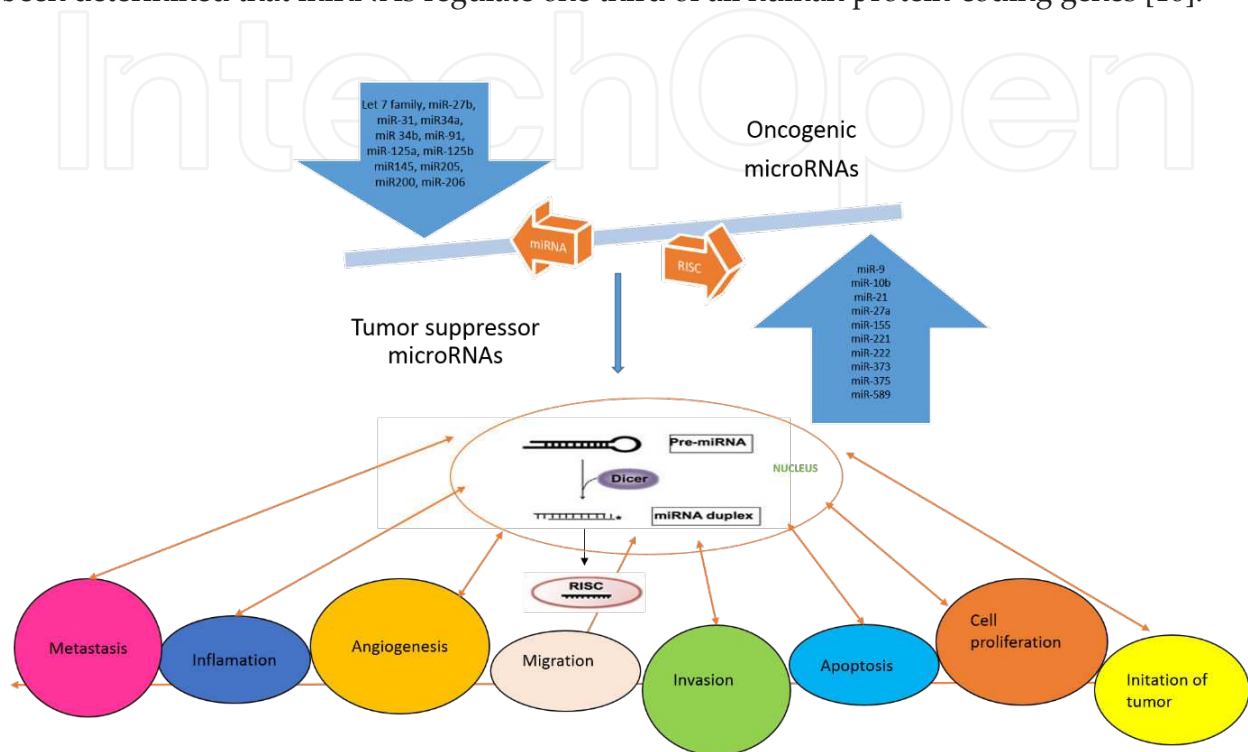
been determined that miRNAs regulate one third of all human protein-coding genes [10].

IntechOpen

Let 7 family, miR-27b, miR-31, miR34a, miR 34b, miR-91, miR-125a, miR-125b miR145, miR205, miR200, miR-206

Oncogenic microRNAs

miRNA

RISC

miR-9
miR-10b
miR-21
miR-27a
miR-155
miR-221
miR-222
miR-373
miR-375
miR-589

Tumor suppressor microRNAs

Pre-miRNA

Dicer

NUCLEUS

miRNA duplex

RISC

Metastasis

Inflamation

Angiogenesis

Migration

Invasion

Apoptosis

Cell proliferation

Initation of tumor